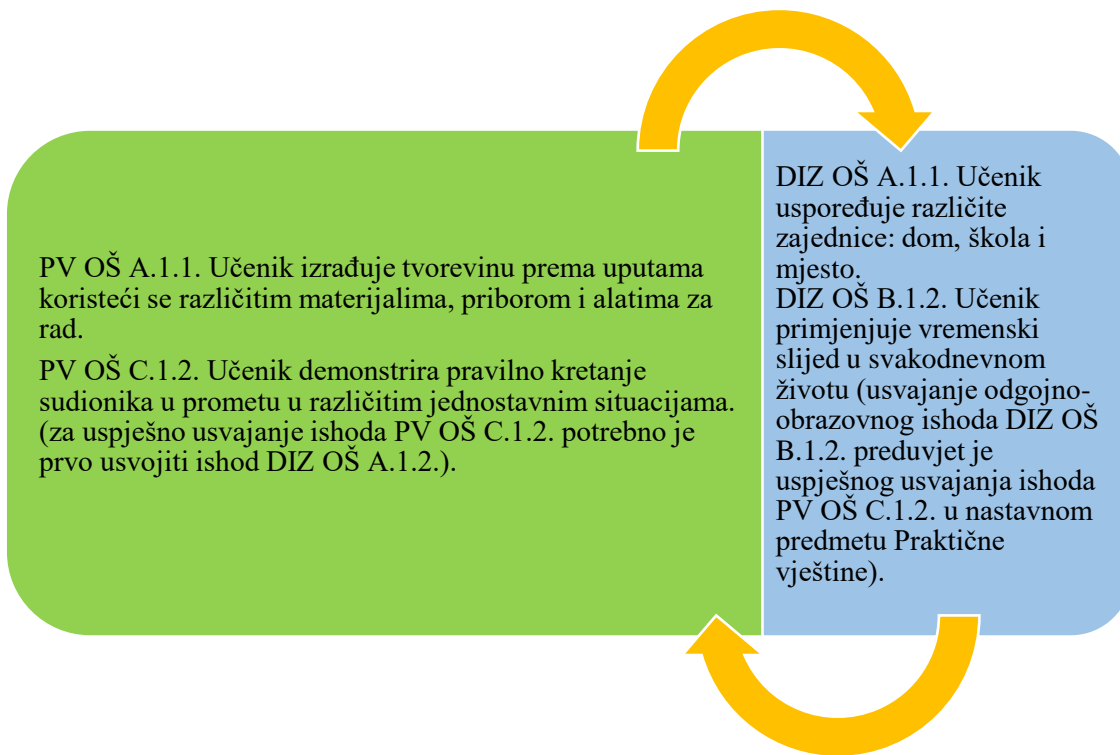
PV OŠ A.1.1. Učenik izrađuje tvorevinu prema uputama koristeći se različitim materijalima, priborom i alatima za rad.

PV OŠ C.1.2. Učenik demonstrira pravilno kretanje sudionika u prometu u različitim jednostavnim situacijama. (za uspješno usvajanje ishoda PV OŠ C.1.2. potrebno je prvo usvojiti ishod DIZ OŠ A.1.2.).

DIZ OŠ A.1.1. Učenik uspoređuje različite zajednice: dom, škola i mjesto.
DIZ OŠ B.1.2. Učenik primjenjuje vremenski slijed u svakodnevnom životu (usvajanje odgojno-obrazovnog ishoda DIZ OŠ B.1.2. preduvjet je uspješnog usvajanja ishoda PV OŠ C.1.2. u nastavnom predmetu Praktične vještine).